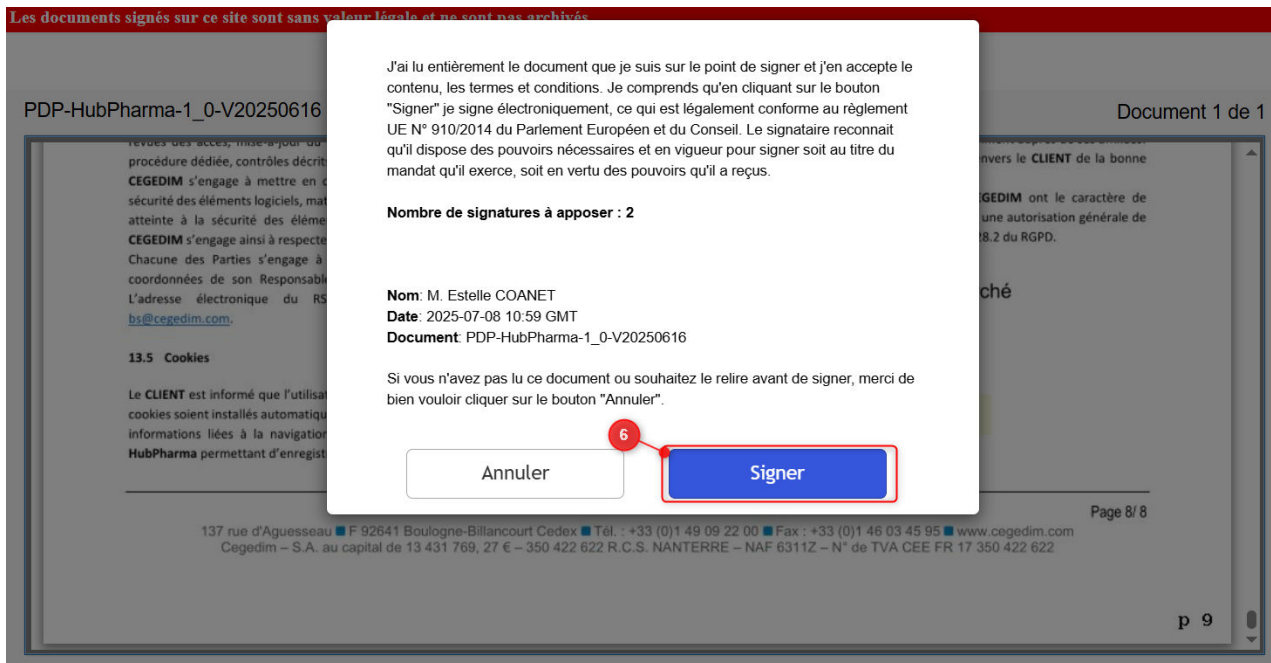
Les documents signés sur ce site sont sans valeur légale et ne sont pas archivés

PDP-HubPharma-1_0-V20250616

Document 1 de 1

revues des accès, mise-à-jour du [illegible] procédure dédiée, contrôles décrits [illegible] envers le CLIENT de la bonne CEGEDIM s'engage à mettre en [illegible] sécurité des éléments logiciels, mat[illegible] CEGEDIM ont le caractère de atteinte à la sécurité des éléme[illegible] une autorisation générale de CEGEDIM s'engage ainsi à respecte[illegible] 28.2 du RGPD. Chacune des Parties s'engage à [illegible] coordonnées de son Responsabl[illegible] L'adresse électronique du RS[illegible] bs@cegedim.com.

ché

13.5 Cookies

Le CLIENT est informé que l'utilisat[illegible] cookies soient installés automatiqu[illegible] informations liées à la navigation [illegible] HubPharma permettant d'enregist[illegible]

J'ai lu entièrement le document que je suis sur le point de signer et j'en accepte le contenu, les termes et conditions. Je comprends qu'en cliquant sur le bouton "Signer" je signe électroniquement, ce qui est légalement conforme au règlement UE N° 910/2014 du Parlement Européen et du Conseil. Le signataire reconnait qu'il dispose des pouvoirs nécessaires et en vigueur pour signer soit au titre du mandat qu'il exerce, soit en vertu des pouvoirs qu'il a reçus.

Nombre de signatures à apposer : 2

Nom: M. Estelle COANET
Date: 2025-07-08 10:59 GMT
Document: PDP-HubPharma-1_0-V20250616

Si vous n'avez pas lu ce document ou souhaitez le relire avant de signer, merci de bien vouloir cliquer sur le bouton "Annuler".

6

Annuler

Signer

Page 8/ 8

137 rue d'Aguesseau F 92641 Boulogne-Billancourt Cedex Tél. : +33 (0)1 49 09 22 00 Fax : +33 (0)1 46 03 45 95 www.cegedim.com
Cegedim – S.A. au capital de 13 431 769, 27 € – 350 422 622 R.C.S. NANTERRE – NAF 6311Z – N° de TVA CEE FR 17 350 422 622

p 9